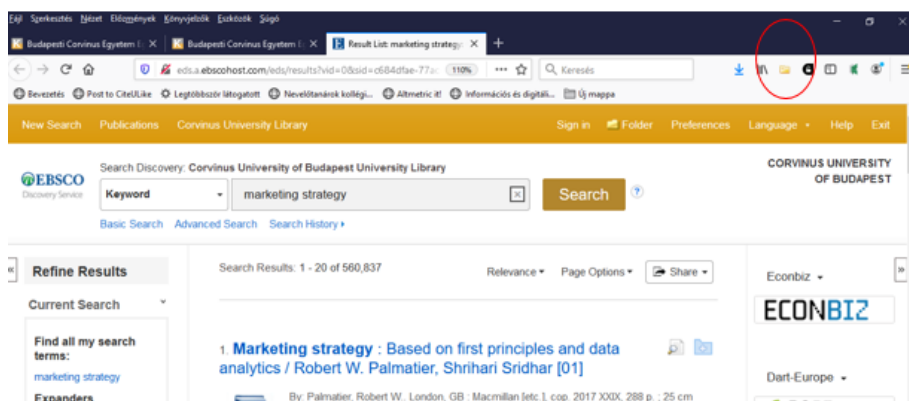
Fájl Szerkesztés Nézet Előzmények Könyvjelzők Eszközök Súgó

Budapesti Corvinus Egyetem | ✕ Budapesti Corvinus Egyetem | ✕ Result List: marketing strateg ✕ +

eds.a.ebscohost.com/eds/results?vid=0&sid=c684dfae-77a 110% ··· Keresés

Bevezetés Post to CiteULike Legtöbbször látogatott Neveléstanárok kollégi... Altmetric it! Információs és digitáli... Új mappa

New Search Publications Corvinus University Library Sign in Folder Preferences Language Help Exit

EBSCO Discovery Service

Search Discovery: Corvinus University of Budapest University Library

Keyword marketing strategy Search

Basic Search Advanced Search Search History

CORVINUS UNIVERSITY OF BUDAPEST

Refine Results

Current Search

Find all my search terms:
marketing strategy

Expanders

Search Results: 1 - 20 of 560,837

Relevance Page Options Share

1. Marketing strategy : Based on first principles and data analytics / Robert W. Palmatier, Shrihari Sridhar [01]

By: Palmatier, Robert W.. London, GB : Macmillan [etc.], cop. 2017 XXIX, 288 p. ; 25 cm

Econbiz

ECONBIZ

Dart-Europe